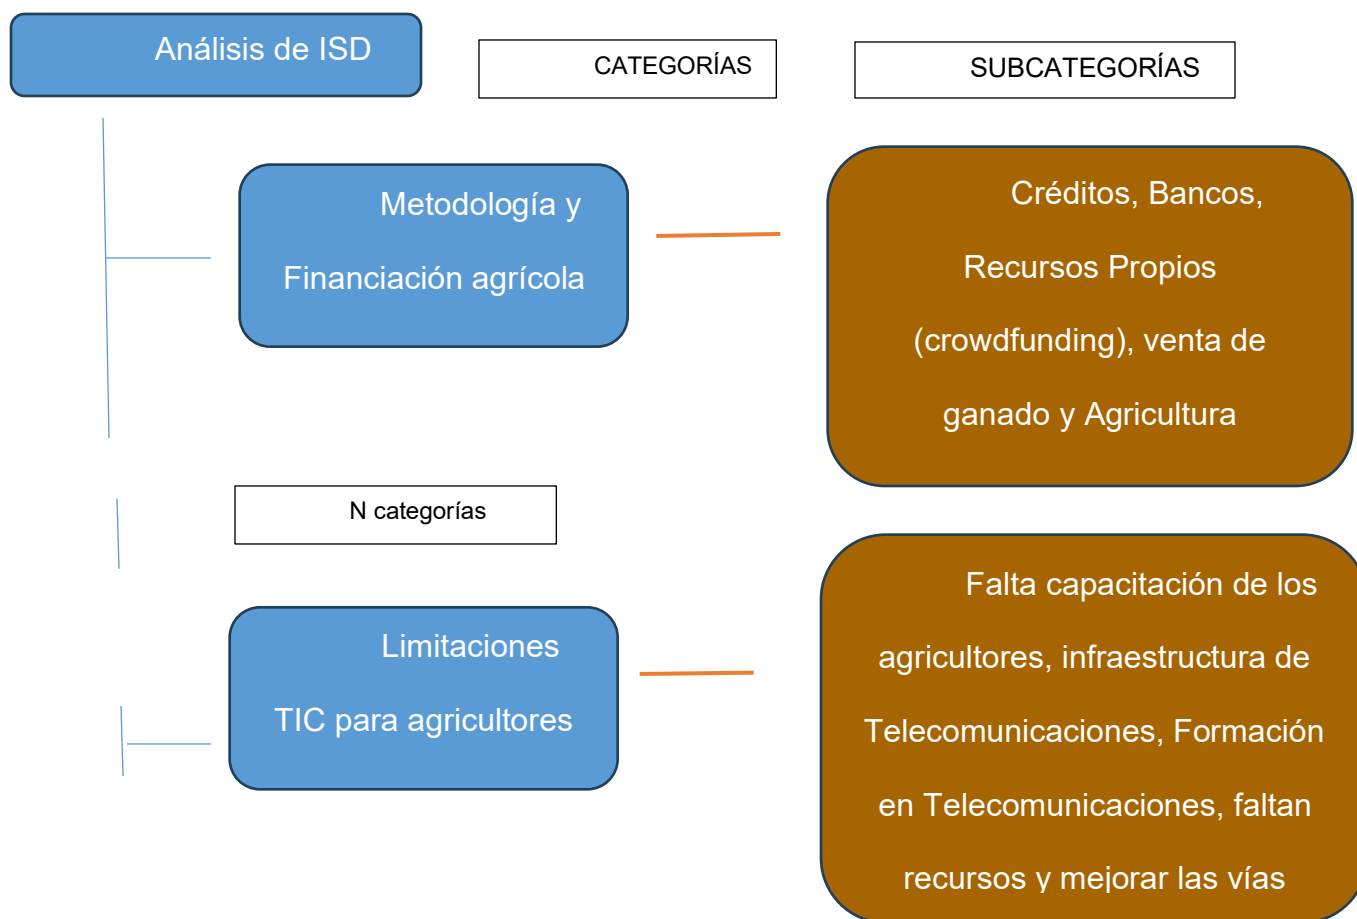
Análisis de ISD

CATEGORÍAS

SUBCATEGORÍAS

Metodología y Financiación agrícola

Créditos, Bancos, Recursos Propios (crowdfunding), venta de ganado y Agricultura

N categorías

Limitaciones TIC para agricultores

Falta capacitación de los agricultores, infraestructura de Telecomunicaciones, Formación en Telecomunicaciones, faltan recursos y mejorar las vías